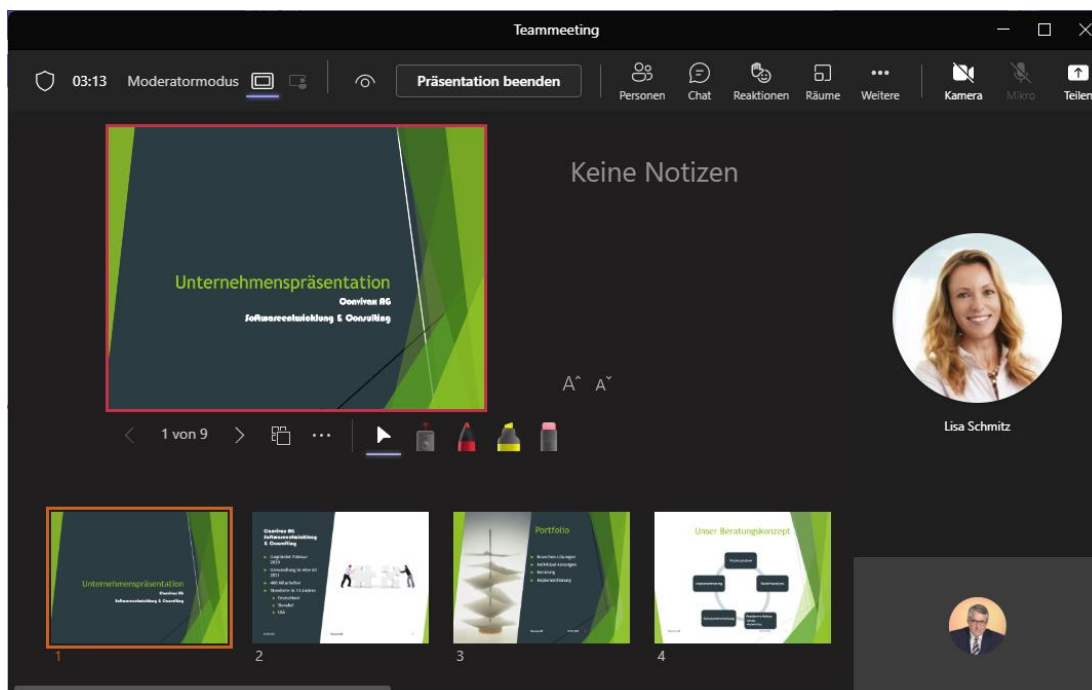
Teammeeting

03:13 Moderatormodus

Präsentation beenden

Personen Chat Reaktionen Räume Weitere Kamera Mikro Teilen

Unternehmenspräsentation
Convivax AG
Softwareentwicklung & Consulting

Keine Notizen

A˄ A˅

Lisa Schmitz

1 von 9

Unternehmenspräsentation
Convivax AG
Softwareentwicklung & Consulting

Convivax AG
Softwareentwicklung & Consulting

Portfolio

Unser Beratungskonzept

1 2 3 4